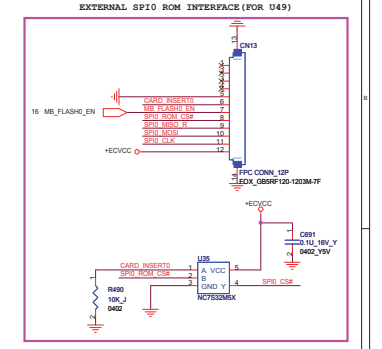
EXTERNAL SPI0 ROM INTERFACE(FOR U49)

13

CN13

1
2
3
4
5
CARD_INSERT0 6
MB_FLASH0_EN 7
SPI0_ROM_CS# 8
SPI0_MISO_R 9
SPI0_MOSI 10
SPI0_CLK 11
12

16 MB_FLASH0_EN

+ECVCC

14

FPC CONN_12P
FOX_GB5RF120-1203M-7F

+ECVCC

C691
0.1U_16V_Y
0402_Y5V

U35
CARD_INSERT0 1 A VCC 5
SPI0_ROM_CS# 2 B
3 GND Y 4 SPI0_CS#
NC7S32M5X

R490
10K_J
0402

B